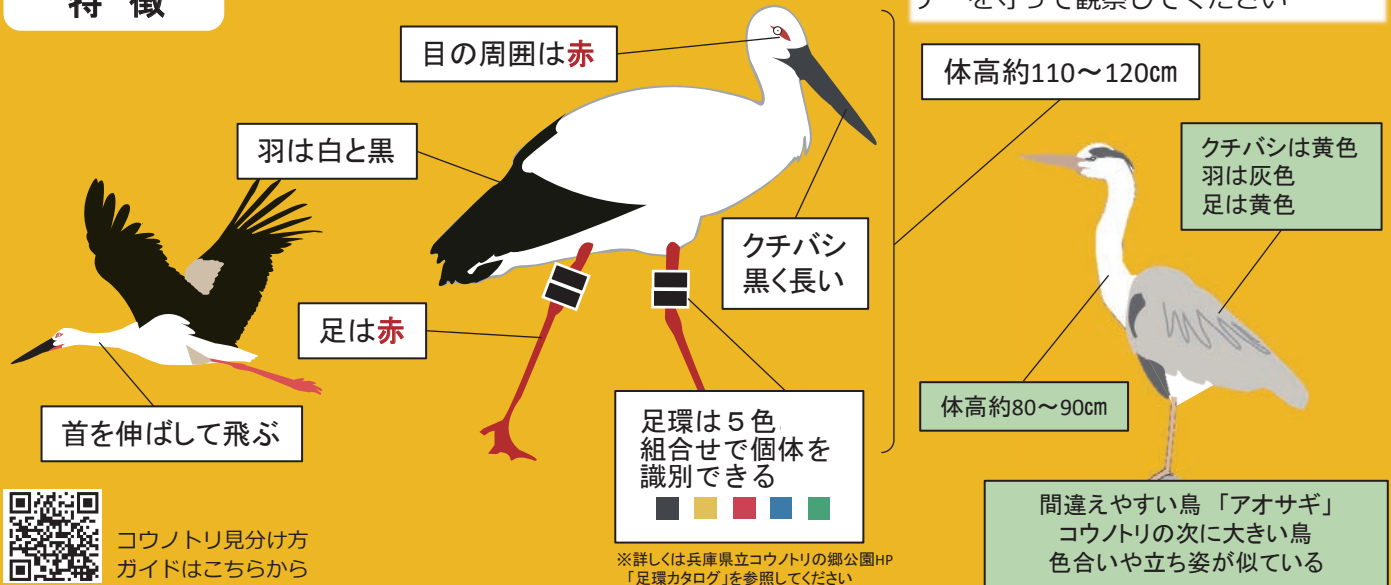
特徴

目の周囲は赤

羽は白と黒

足は赤

首を伸ばして飛ぶ

クチバシ黒く長い

足環は５色
組合せで個体を
識別できる

※詳しくは兵庫県立コウノトリの郷公園HP「足環カタログ」を参照してください

コウノトリ見分け方ガイドはこちらから

体高約110〜120㎝

クチバシは黄色
羽は灰色
足は黄色

体高約80〜90㎝

間違えやすい鳥「アオサギ」
コウノトリの次に大きい鳥
色合いや立ち姿が似ている